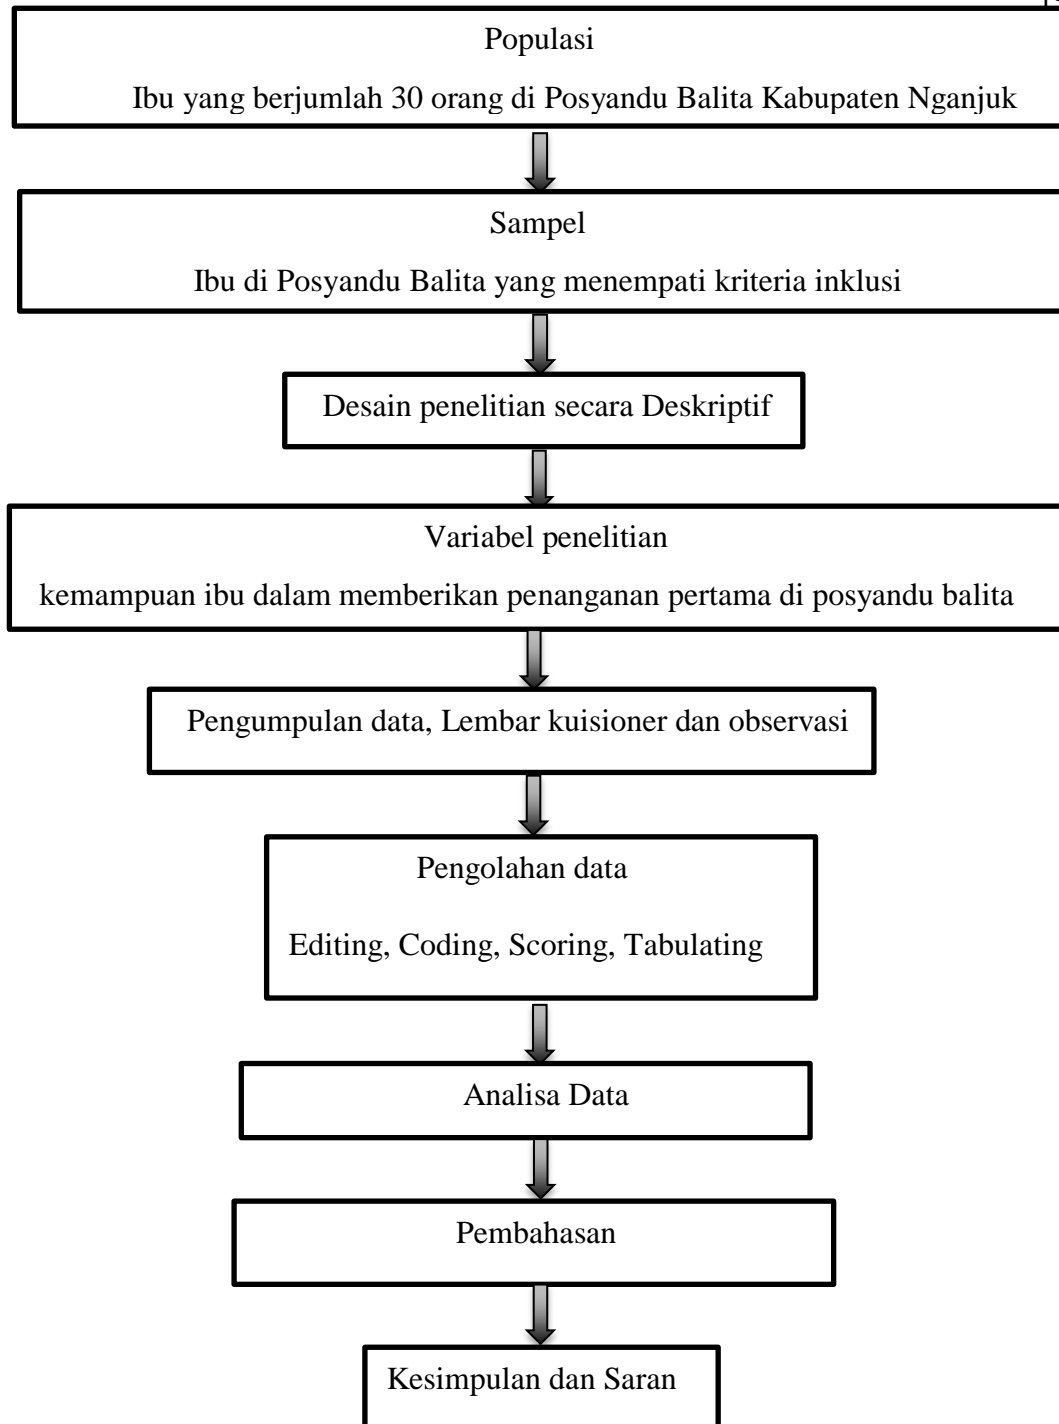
Populasi

Ibu yang berjumlah 30 orang di Posyandu Balita Kabupaten Nganjuk

Sampel

Ibu di Posyandu Balita yang menempati kriteria inklusi

Desain penelitian secara Deskriptif

Variabel penelitian

kemampuan ibu dalam memberikan penanganan pertama di posyandu balita

Pengumpulan data, Lembar kuisioner dan observasi

Pengolahan data

Editing, Coding, Scoring, Tabulating

Analisa Data

Pembahasan

Kesimpulan dan Saran